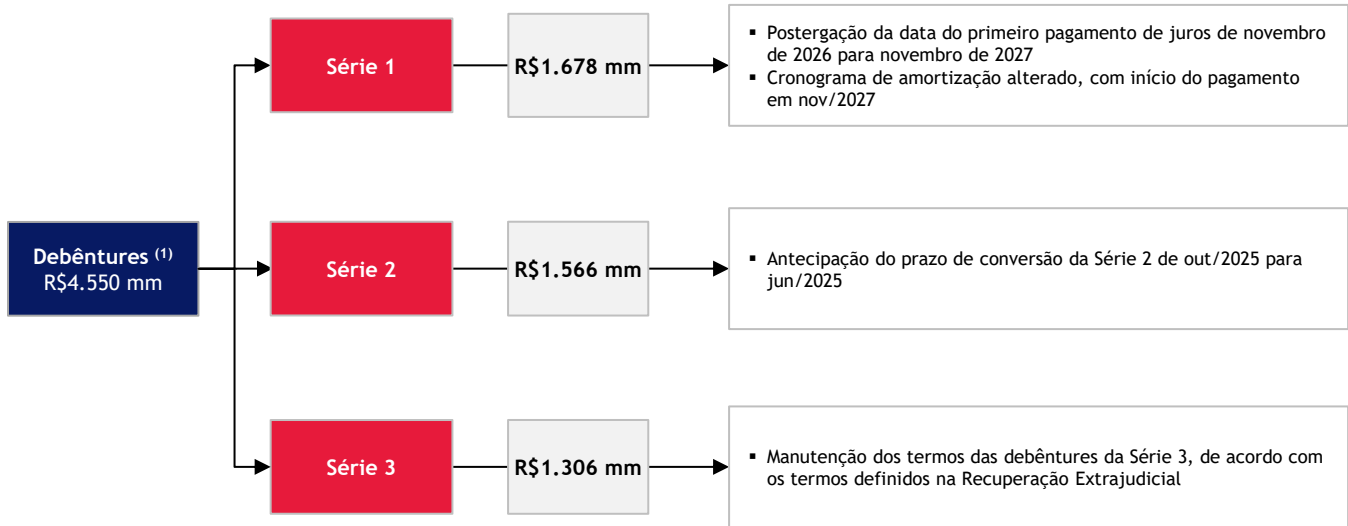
Debêntures $^{(1)}$
R$4.550 mm

Série 1

R$1.678 mm

▪ Postergação da data do primeiro pagamento de juros de novembro de 2026 para novembro de 2027
▪ Cronograma de amortização alterado, com início do pagamento em nov/2027

Série 2

R$1.566 mm

▪ Antecipação do prazo de conversão da Série 2 de out/2025 para jun/2025

Série 3

R$1.306 mm

▪ Manutenção dos termos das debêntures da Série 3, de acordo com os termos definidos na Recuperação Extrajudicial